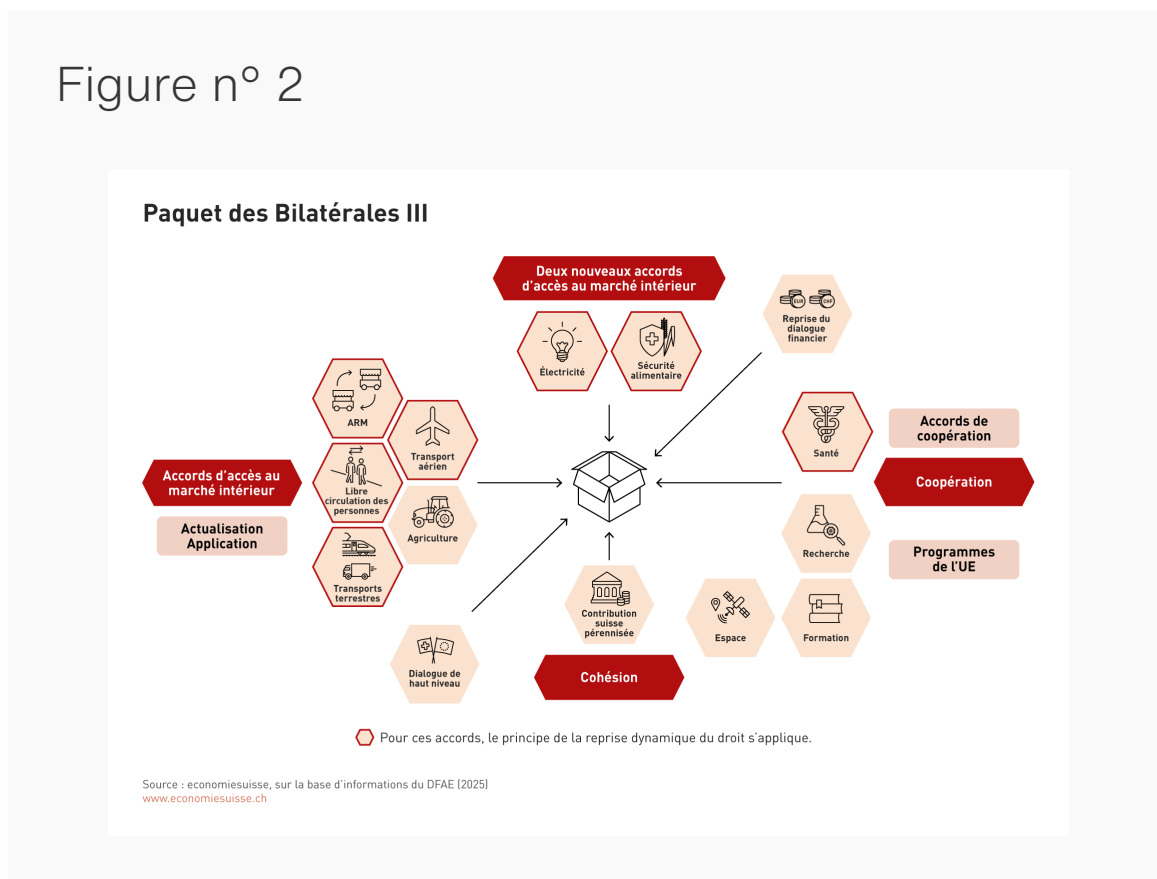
Figure n° 2

Paquet des Bilatérales III

Deux nouveaux accords d'accès au marché intérieur

Électricité

Sécurité alimentaire

EUR CHF

Reprise du dialogue financier

ARM

Transport aérien

Libre circulation des personnes

Agriculture

Transports terrestres

Accords d'accès au marché intérieur

Actualisation Application

Santé

Accords de coopération

Coopération

Recherche

Programmes de l'UE

Espace

Formation

Contribution suisse pérennisée

Dialogue de haut niveau

Cohésion

Pour ces accords, le principe de la reprise dynamique du droit s'applique.

Source : economiesuisse, sur la base d'informations du DFAE (2025)
www.economiesuisse.ch